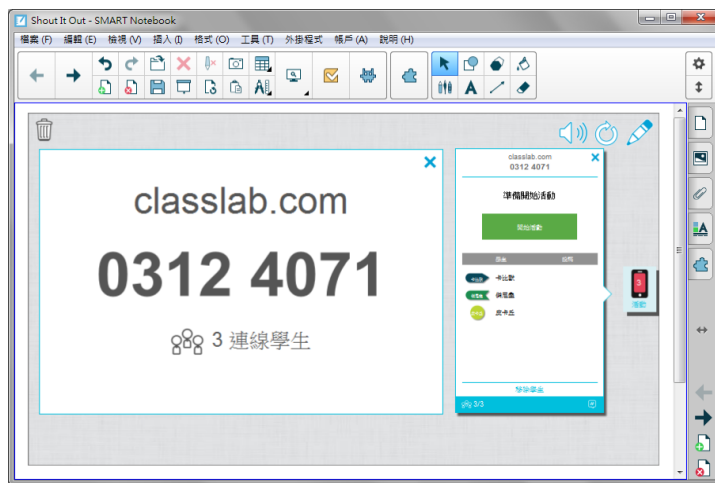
Shout It Out - SMART Notebook

檔案 (F) 編輯 (E) 檢視 (V) 插入 (I) 格式 (O) 工具 (T) 外掛程式 帳戶 (A) 說明 (H)

A

classlab.com

0312 4071

3 連線學生

classlab.com
0312 4071

準備開始活動

開始活動

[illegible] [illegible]

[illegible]

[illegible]

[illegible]

移除學生

3/3

3
活動